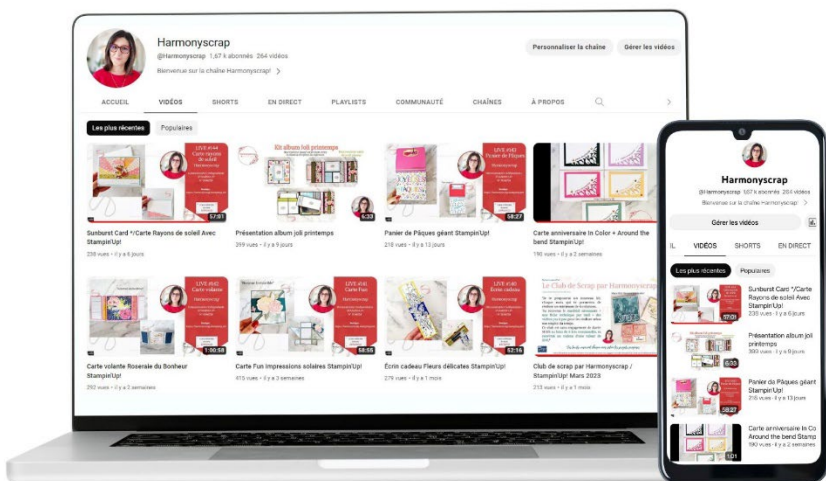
Harmonyscrap
@Harmonyscrap 1,67 k abonnés 264 vidéos
Bienvenue sur la chaîne Harmonyscrap! >

Personnaliser la chaîne
Gérer les vidéos

ACCUEIL VIDÉOS SHORTS EN DIRECT PLAYLISTS COMMUNAUTÉ CHAÎNES À PROPOS

Les plus récentes
Populaires

LIVE #144 Carte rayons de soleil
Harmonyscrap
57:51
Sunburst Card */Carte Rayons de soleil Avec Stampin'Up!
259 vues • il y a 6 jours

Kit album joli printemps
6:33
Présentation album joli printemps
299 vues • il y a 9 jours

LIVE #143 Panier de Pâques
Harmonyscrap
58:27
Panier de Pâques géant Stampin'Up!
218 vues • il y a 13 jours

Carte anniversaire In Color + Around the bend Stampin'Up!
190 vues • il y a 2 semaines

LIVE #142 Carte volante
Harmonyscrap
1:00:58
Carte volante Roseraie du Bonheur Stampin'Up!
292 vues • il y a 2 semaines

LIVE #141 Carte Fun
Harmonyscrap
59:55
Carte Fun impressions solaires Stampin'Up!
415 vues • il y a 3 semaines

LIVE #140 Écrin cadeau
Harmonyscrap
52:16
Écrin cadeau Fleurs délicates Stampin'Up!
279 vues • il y a 1 mois

Le Club de Scrap par Harmonyscrap
Club de scrap par Harmonyscrap / Stampin'Up! Mars 2023
213 vues • il y a 1 mois

Harmonyscrap
@Harmonyscrap 1,67 k abonnés 264 vidéos
Bienvenue sur la chaîne Harmonyscrap! >
Gérer les vidéos
IL VIDÉOS SHORTS EN DIRECT
Les plus récentes
Populaires
17:01
Sunburst Card */Carte Rayons de soleil Avec Stampin'Up!
239 vues • il y a 6 jours
6:33
Présentation album joli printemps
300 vues • il y a 9 jours
58:27
Panier de Pâques géant Stampin'Up!
218 vues • il y a 13 jours
1:01
Carte anniversaire In Co Around the bend Stamp
190 vues • il y a 2 semaines